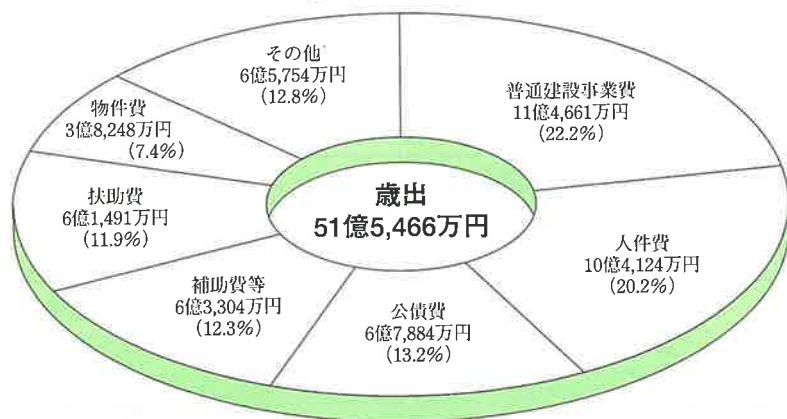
その他
6億5,754万円
（12.8%）

普通建設事業費
11億4,661万円
（22.2%）

物件費
3億8,248万円
（7.4%）

扶助費
6億1,491万円
（11.9%）

歳出
51億5,466万円

人件費
10億4,124万円
（20.2%）

補助費等
6億3,304万円
（12.3%）

公債費
6億7,884万円
（13.2%）